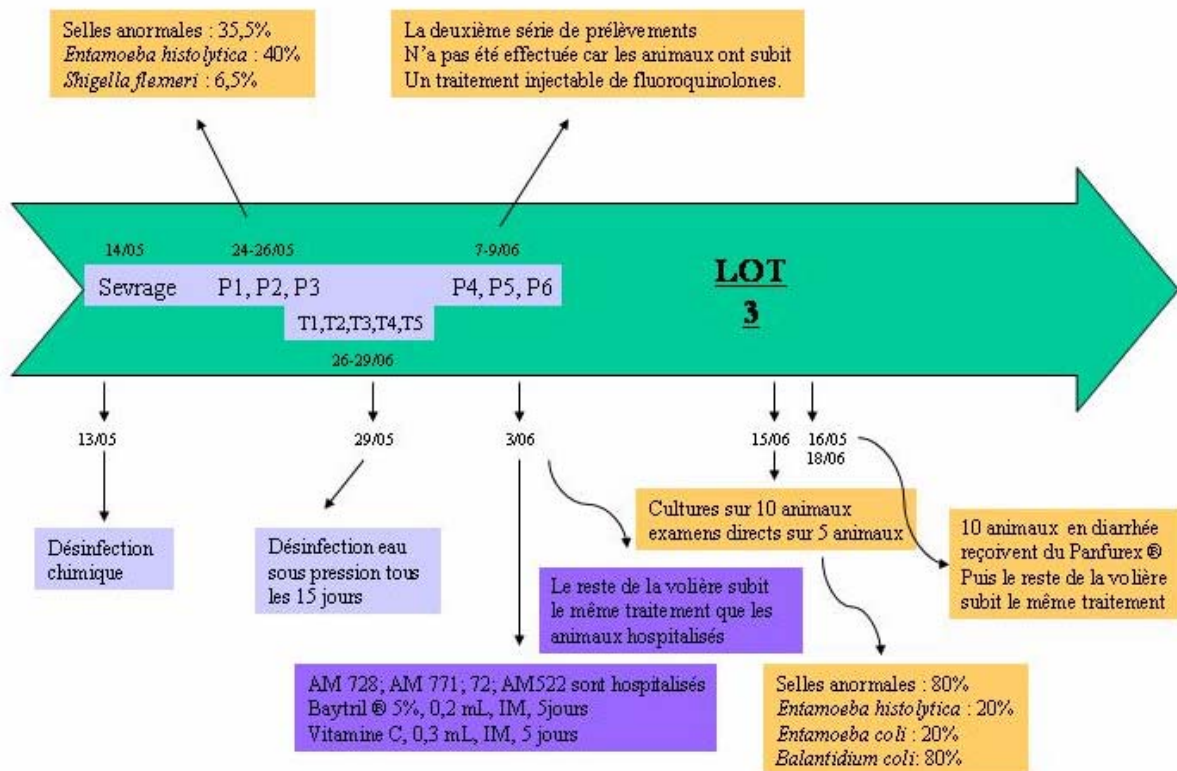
Selles anormales : 35,5%
Entamoeba histolytica : 40%
Shigella flexneri : 6,5%

La deuxième série de prélèvements
N'a pas été effectuée car les animaux ont subit
Un traitement injectable de fluoroquinolones.

14/05
24-26/05
7-9/06

Sevrage P1, P2, P3 P4, P5, P6

LOT
3

T1,T2,T3,T4,T5
26-29/06

13/05
29/05
3/06
15/06
16/05
18/06

Désinfection chimique

Désinfection eau sous pression tous les 15 jours

Cultures sur 10 animaux
examens directs sur 5 animaux

10 animaux en diarrhée reçoivent du Panfurex ®
Puis le reste de la volière subit le même traitement

Le reste de la volière subit le même traitement que les animaux hospitalisés

AM 728; AM 771; 72; AM522 sont hospitalisés
Baytril ® 5%, 0,2 mL, IM, 5jours
Vitamine C, 0,3 mL, IM, 5 jours

Selles anormales : 80%
Entamoeba histolytica : 20%
Entamoeba coli : 20%
Balantidium coli: 80%